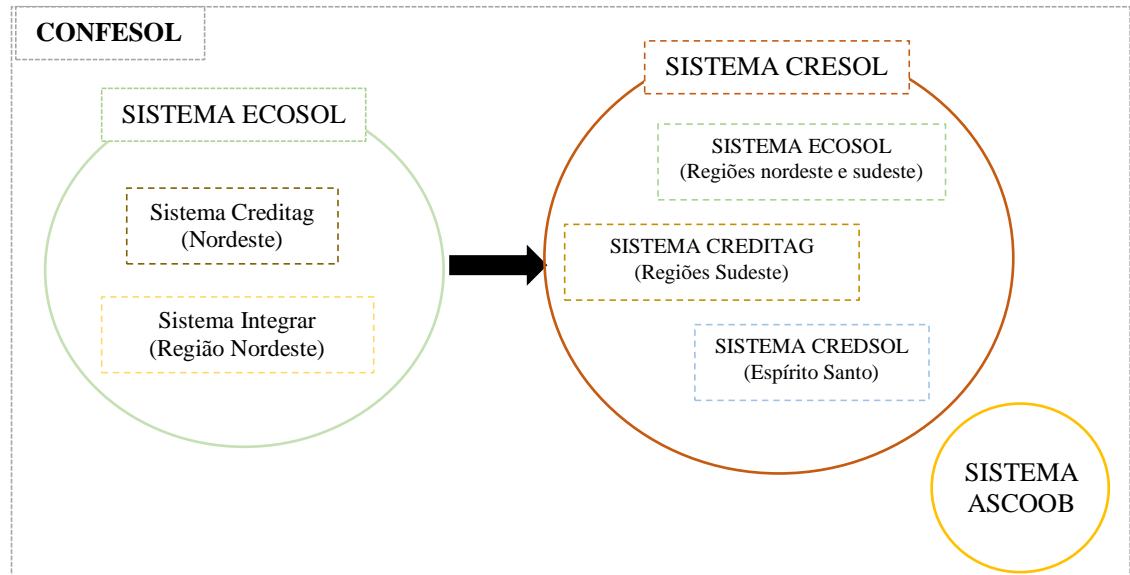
CONFESOL

SISTEMA ECOSOL

Sistema Creditag (Nordeste)

Sistema Integrar (Região Nordeste)

SISTEMA CRESOL

SISTEMA ECOSOL (Regiões nordeste e sudeste)

SISTEMA CREDITAG (Regiões Sudeste)

SISTEMA CREDSOL (Espírito Santo)

SISTEMA ASCOOB